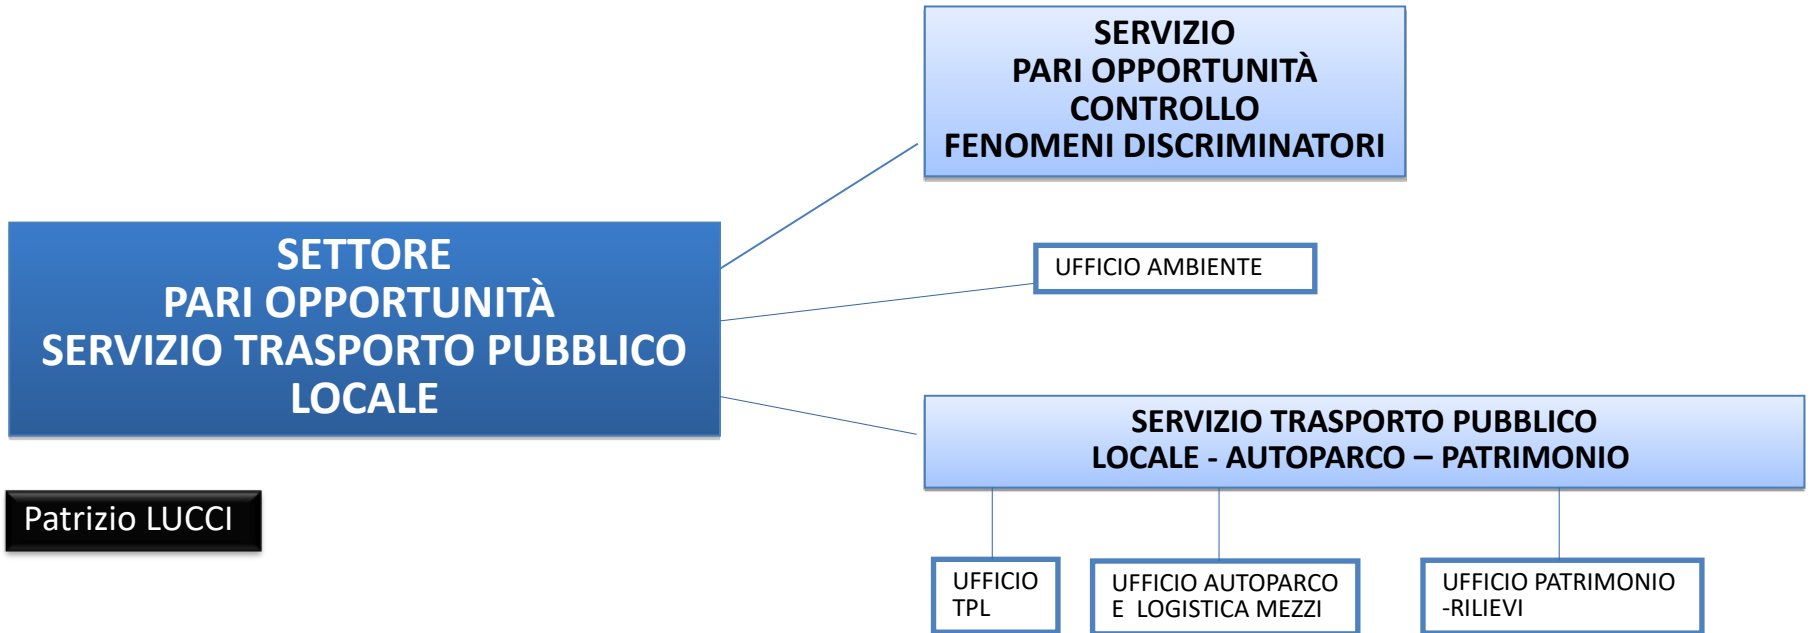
SETTORE
PARI OPPORTUNITÀ
SERVIZIO TRASPORTO PUBBLICO
LOCALE

Patrizio LUCCI

SERVIZIO
PARI OPPORTUNITÀ
CONTROLLO
FENOMENI DISCRIMINATORI

UFFICIO AMBIENTE

SERVIZIO TRASPORTO PUBBLICO
LOCALE - AUTOPARCO – PATRIMONIO

UFFICIO
TPL

UFFICIO AUTOPARCO
E LOGISTICA MEZZI

UFFICIO PATRIMONIO
-RILIEVI